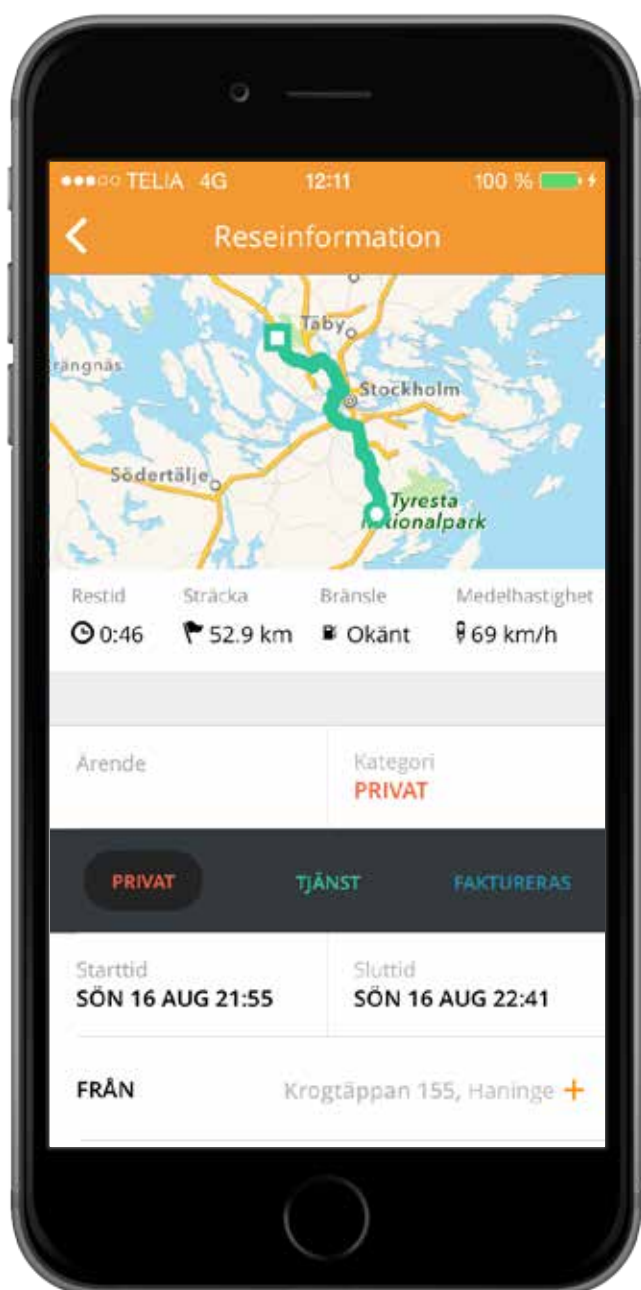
●●●○○ TELIA 4G 12:11 100 %

Reseinformation

Täby
rängnäs
Stockholm
Södertälje
Tyresta
Nationalpark

Restid
0:46

Sträcka
52.9 km

Bränsle
Okänt

Medelhastighet
69 km/h

Ärende

Kategori
PRIVAT

PRIVAT
TJÄNST
FAKTURERAS

Starttid
SÖN 16 AUG 21:55

Sluttid
SÖN 16 AUG 22:41

FRÅN
Krogtäppan 155, Haninge +